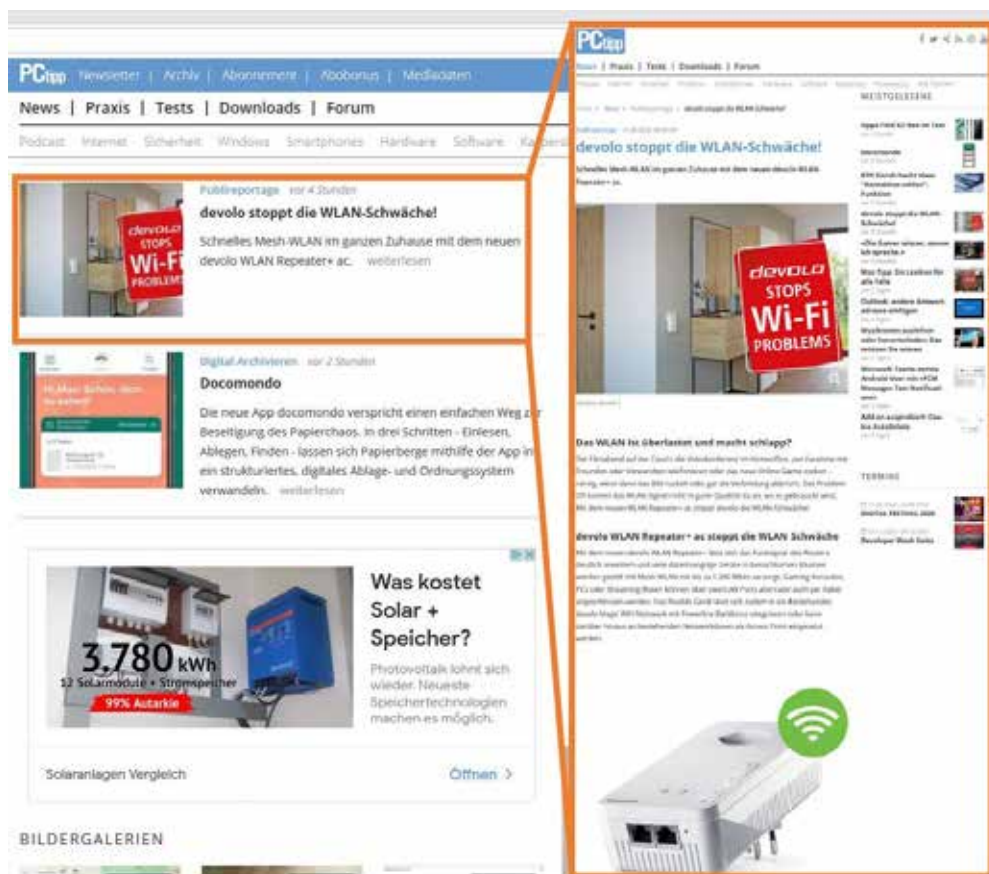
PCtipp Newsletter | Archiv | Abonnement | Abobonus | Mediadaten

News | Praxis | Tests | Downloads | Forum

Podcast Internet Sicherheit Windows Smartphones Hardware Software Kaufberatung

devolo STOPS Wi-Fi PROBLEMS

Publireportage vor 4 Stunden

devolo stoppt die WLAN-Schwäche!

Schnelles Mesh-WLAN im ganzen Zuhause mit dem neuen devolo WLAN Repeater+ ac. weiterlesen

Digital Archivieren vor 2 Stunden

Docomondo

Die neue App docomondo verspricht einen einfachen Weg zur Beseitigung des Papierchaos. In drei Schritten - Einlesen, Ablegen, Finden - lassen sich Papierberge mithilfe der App in ein strukturiertes, digitales Ablage- und Ordnungssystem verwandeln. weiterlesen

3.780 kWh
12 Solarmodule + Stromspeicher
99% Autarkie

Was kostet Solar + Speicher?

Photovoltaik lohnt sich wieder. Neueste Speichertechnologien machen es möglich.

Solaranlagen Vergleich

Öffnen >

BILDERGALERIEN

PCtipp

News | Praxis | Tests | Downloads | Forum

devolo stoppt die WLAN-Schwäche!

Schnelles Mesh-WLAN im ganzen Zuhause mit dem neuen devolo WLAN Repeater+ ac.

devolo STOPS Wi-Fi PROBLEMS

Das WLAN ist überlastet und macht schlapp?

devolo WLAN Repeater+ ac stoppt die WLAN Schwäche

MEISTGELESENE

TERMINE